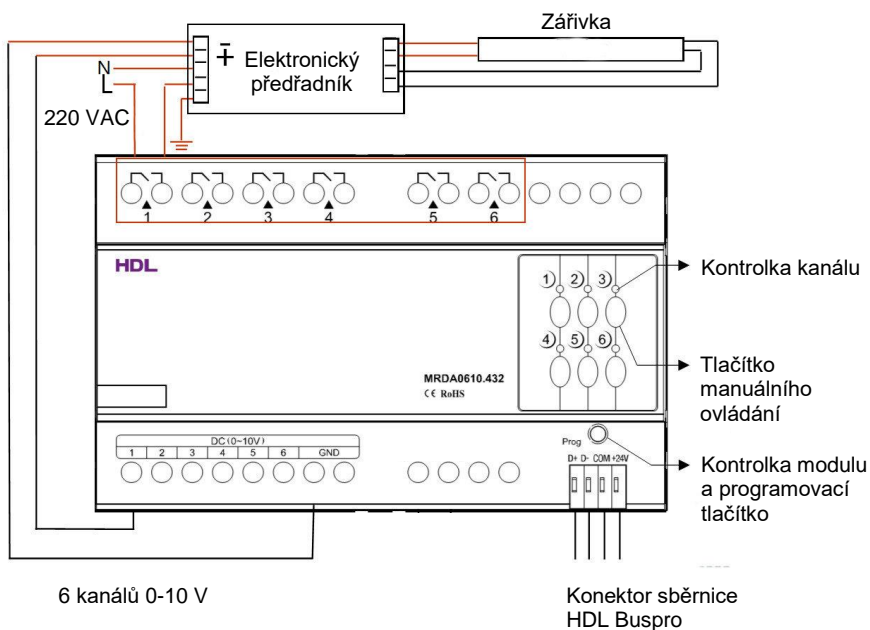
Zářivka

$\bar{+}$ Elektronický předřadník

N
L

220 VAC

1 2 3 4 5 6

HDL

① ② ③

④ ⑤ ⑥

MRDA0610.432
CE RoHS

Kontrolka kanálu

Tlačítko manuálního ovládání

DC(0~10V)
| 1 | 2 | 3 | 4 | 5 | 6 | GND |
|---|---|---|---|---|---|---|

Prog

D+ D- COM +24V

Kontrolka modulu a programovací tlačítko

6 kanálů 0-10 V

Konektor sběrnice HDL Buspro